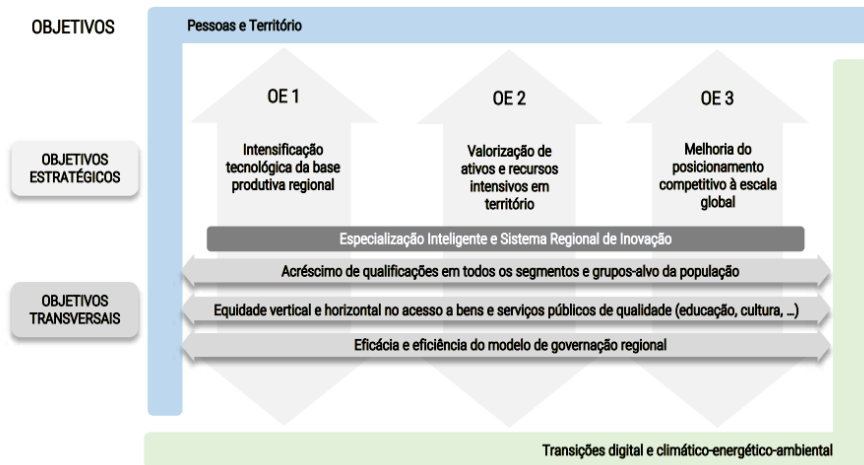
OBJETIVOS

Pessoas e Território

OBJETIVOS ESTRATÉGICOS

OE 1

Intensificação tecnológica da base produtiva regional

OE 2

Valorização de ativos e recursos intensivos em território

OE 3

Melhoria do posicionamento competitivo à escala global

Especialização Inteligente e Sistema Regional de Inovação

OBJETIVOS TRANSVERSAIS

Acréscimo de qualificações em todos os segmentos e grupos-alvo da população

Equidade vertical e horizontal no acesso a bens e serviços públicos de qualidade (educação, cultura, ...)

Eficácia e eficiência do modelo de governação regional

Transições digital e climático-energético-ambiental